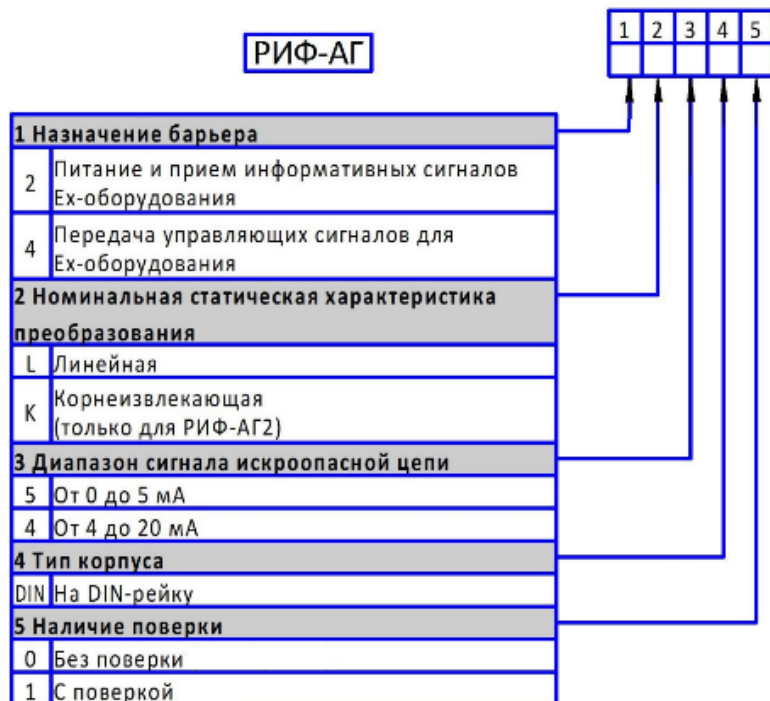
РИФ-АГ

| 1 | 2 | 3 | 4 | 5 |
|---|---|---|---|---|
|  |  |  |  |  |

**1 Назначение барьера**

| | |
|---|---|
| 2 | Питание и прием информативных сигналов Ех-оборудования |
| 4 | Передача управляющих сигналов для Ех-оборудования |

**2 Номинальная статическая характеристика преобразования**

| | |
|---|---|
| L | Линейная |
| K | Корнеизвлекающая (только для РИФ-АГ2) |

**3 Диапазон сигнала искроопасной цепи**

| | |
|---|---|
| 5 | От 0 до 5 мА |
| 4 | От 4 до 20 мА |

**4 Тип корпуса**

| | |
|---|---|
| DIN | На DIN-рейку |

**5 Наличие поверки**

| | |
|---|---|
| 0 | Без поверки |
| 1 | С поверкой |